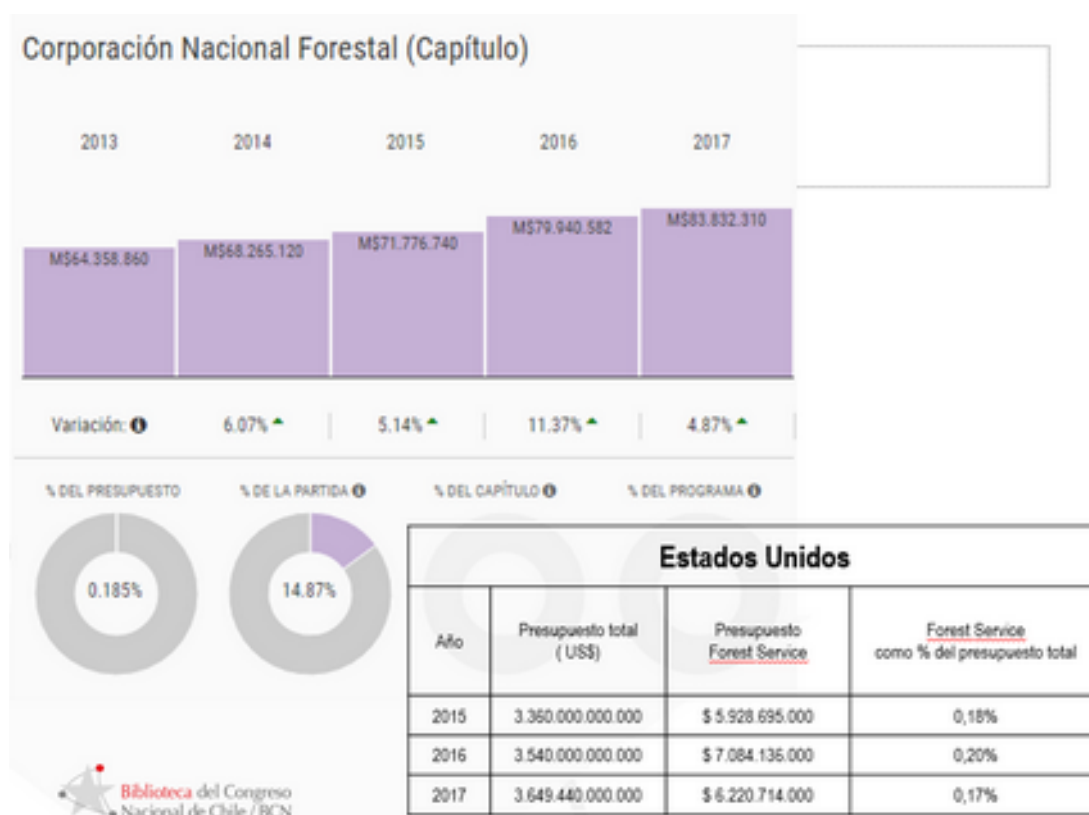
Corporación Nacional Forestal (Capítulo)

2013 2014 2015 2016 2017

M$64.358.860 M$68.265.120 M$71.776.740 M$79.940.582 M$83.832.310

Variación: 6.07% 5.14% 11.37% 4.87%

% DEL PRESUPUESTO % DE LA PARTIDA % DEL CAPÍTULO % DEL PROGRAMA

0.185% 14.87%

Biblioteca del Congreso Nacional de Chile / BCN

Estados Unidos

| Año | Presupuesto total (US$) | Presupuesto Forest Service | Forest Service como % del presupuesto total |
|---|---|---|---|
| 2015 | 3.360.000.000.000 | $ 5.928.695.000 | 0,18% |
| 2016 | 3.540.000.000.000 | $ 7.084.136.000 | 0,20% |
| 2017 | 3.649.440.000.000 | $ 6.220.714.000 | 0,17% |